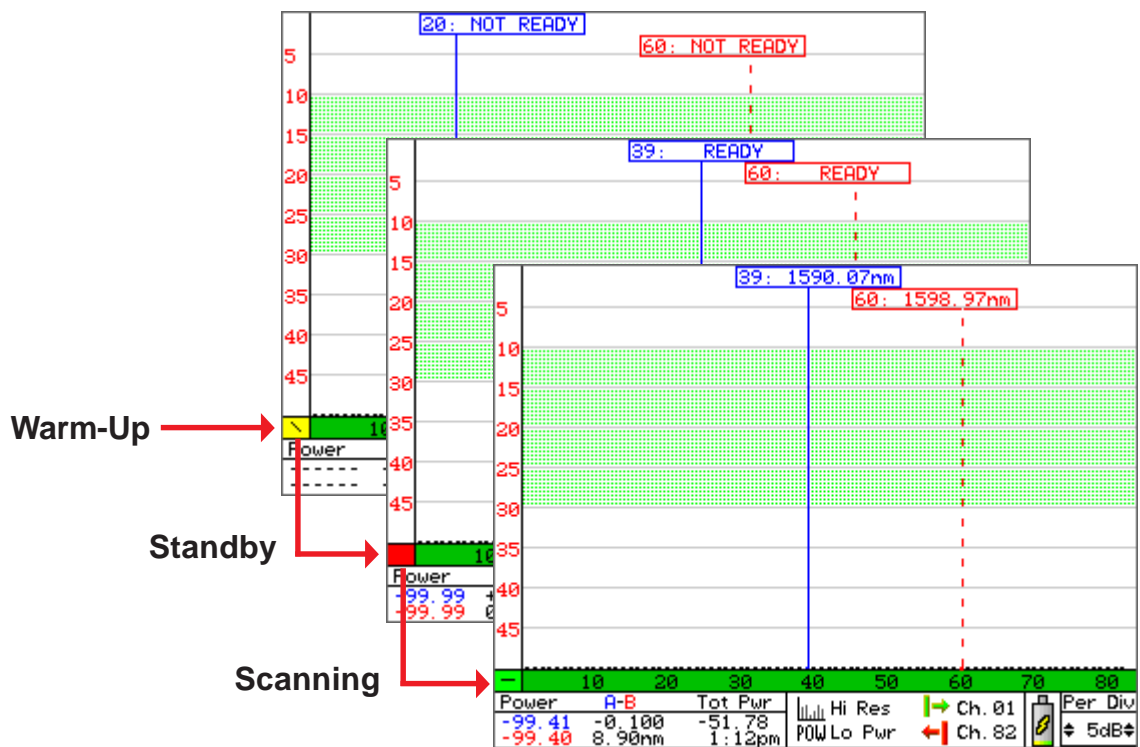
20: NOT READY
60: NOT READY
5
10
15
20
25
30
35
40
45
10
Power
------
------

39: READY
60: READY
5
10
15
20
25
30
35
40
45
10
Power
-99.99
-99.99

39: 1590.07nm
60: 1598.97nm
5
10
15
20
25
30
35
40
45
10 20 30 40 50 60 70 80
Power A-B Tot Pwr
-99.41 -0.100 -51.78
-99.40 8.90nm 1:12pm
Hi Res
POW Lo Pwr
Ch. 01
Ch. 82
Per Div
5dB

Warm-Up
Standby
Scanning